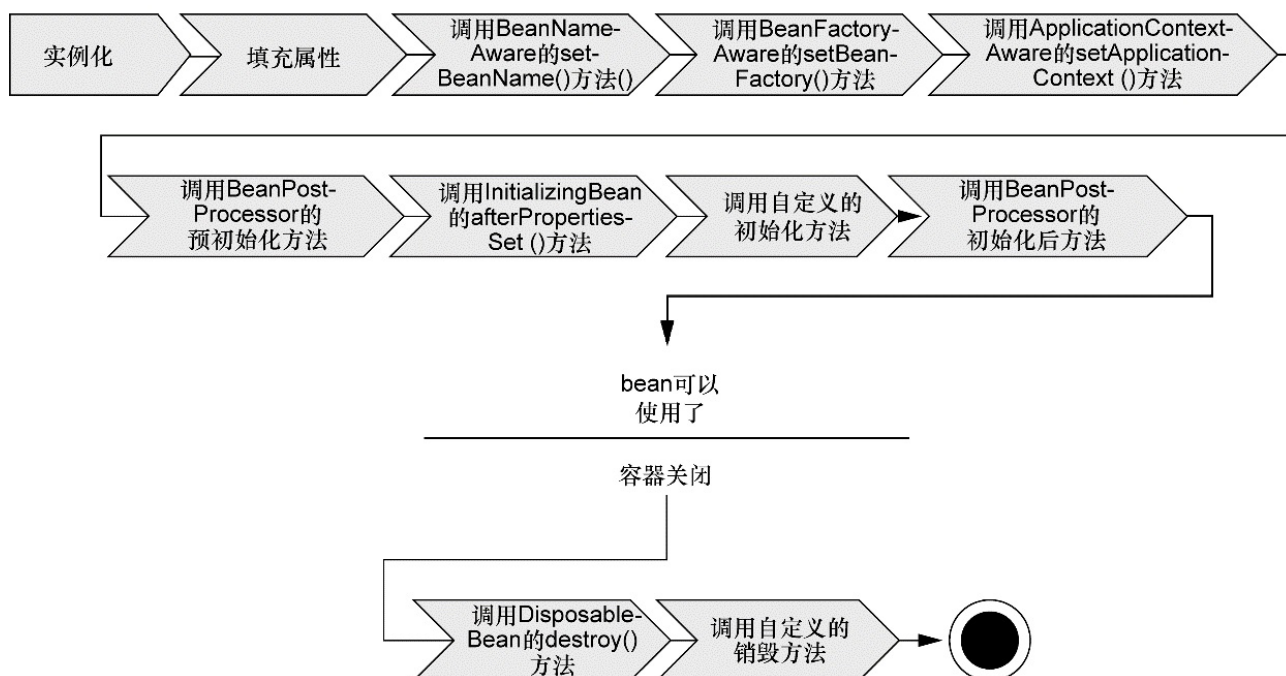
实例化

填充属性

调用BeanName-Aware的set-BeanName()方法()

调用BeanFactory-Aware的setBean-Factory()方法

调用ApplicationContext-Aware的setApplication-Context ()方法

调用BeanPost-Processor的预初始化方法

调用InitializingBean的afterProperties-Set ()方法

调用自定义的初始化方法

调用BeanPost-Processor的初始化后方法

bean可以使用了

容器关闭

调用Disposable-Bean的destroy()方法

调用自定义的销毁方法